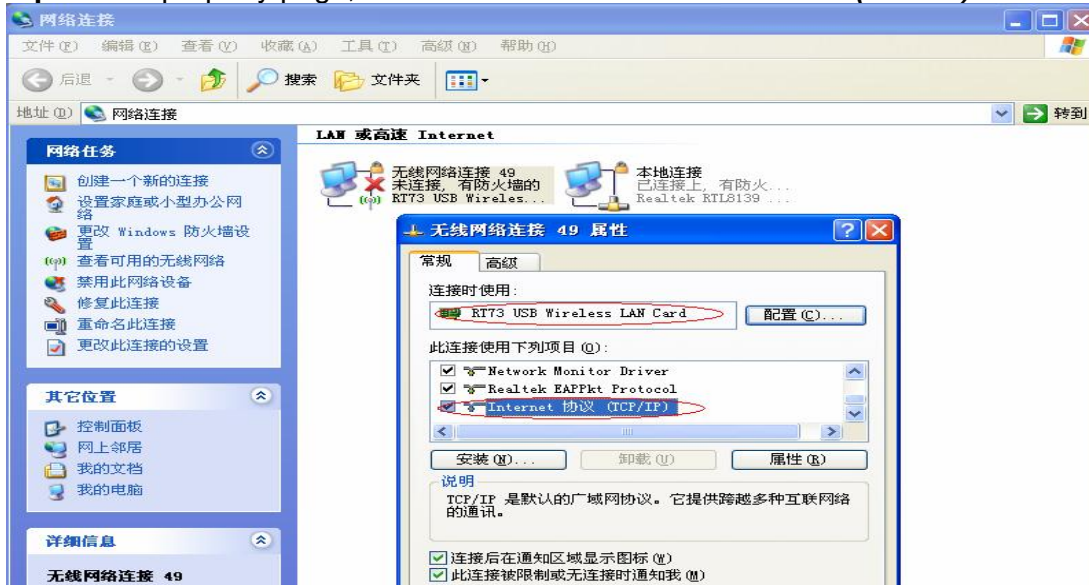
网络连接

文件(F) 编辑(E) 查看(V) 收藏(A) 工具(T) 高级(N) 帮助(H)

后退 搜索 文件夹

地址(D) 网络连接 转到

网络任务
创建一个新的连接
设置家庭或小型办公网络
更改 Windows 防火墙设置
查看可用的无线网络
禁用此网络设备
修复此连接
重命名此连接
更改此连接的设置

其它位置
控制面板
网上邻居
我的文档
我的电脑

详细信息
无线网络连接 49

LAN 或高速 Internet

无线网络连接 49
未连接，有防火墙的
RT73 USB Wireles...

本地连接
已连接上，有防火...
Realtek RTL8139 ...

无线网络连接 49 属性

常规 高级

连接时使用:
RT73 USB Wireless LAN Card
配置(C)...

此连接使用下列项目(O):
Network Monitor Driver
Realtek EAPPkt Protocol
Internet 协议 (TCP/IP)

安装(N)... 卸载(U) 属性(R)

说明
TCP/IP 是默认的广域网协议。它提供跨越多种互联网络的通讯。

连接后在通知区域显示图标(W)
此连接被限制或无连接时通知我(M)